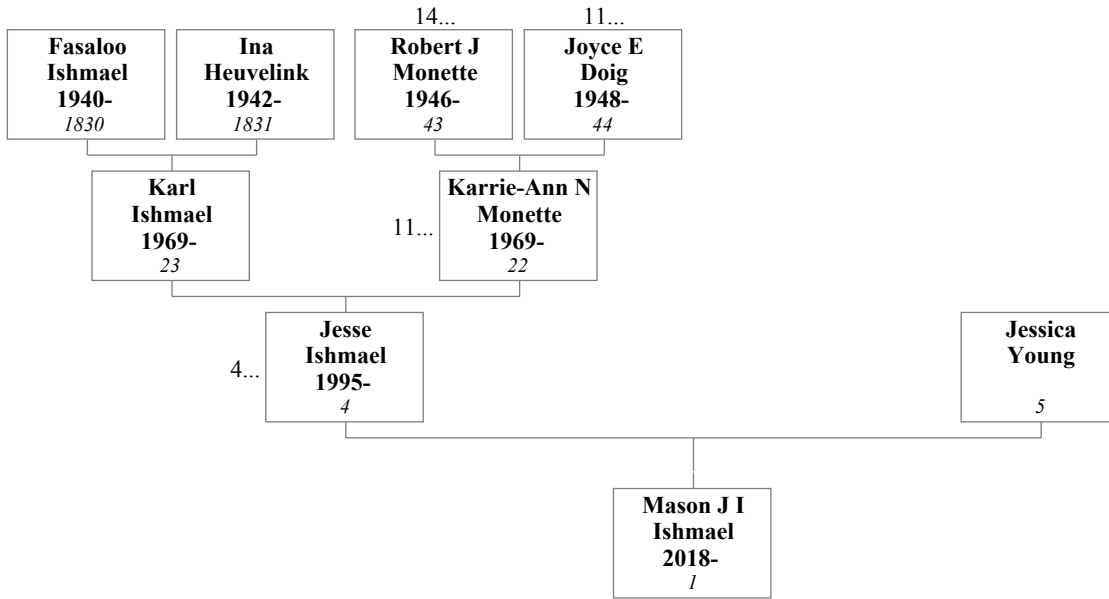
14...
11...

Fasaloo Ishmael 1940-
*1830*

Ina Heuvelink 1942-
*1831*

Robert J Monette 1946-
*43*

Joyce E Doig 1948-
*44*

Karl Ishmael 1969-
*23*

11...

Karrie-Ann N Monette 1969-
*22*

4...

Jesse Ishmael 1995-
*4*

Jessica Young
*5*

Mason J I Ishmael 2018-
*1*